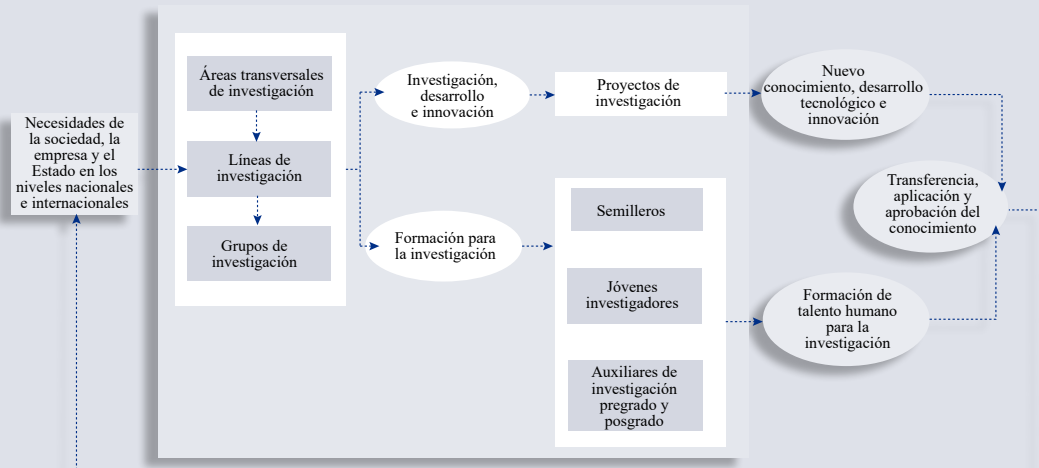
Necesidades de la sociedad, la empresa y el Estado en los niveles nacionales e internacionales

Áreas transversales de investigación

Líneas de investigación

Grupos de investigación

Investigación, desarrollo e innovación

Proyectos de investigación

Nuevo conocimiento, desarrollo tecnológico e innovación

Formación para la investigación

Semilleros

Jóvenes investigadores

Auxiliares de investigación pregrado y posgrado

Transferencia, aplicación y aprobación del conocimiento

Formación de talento humano para la investigación